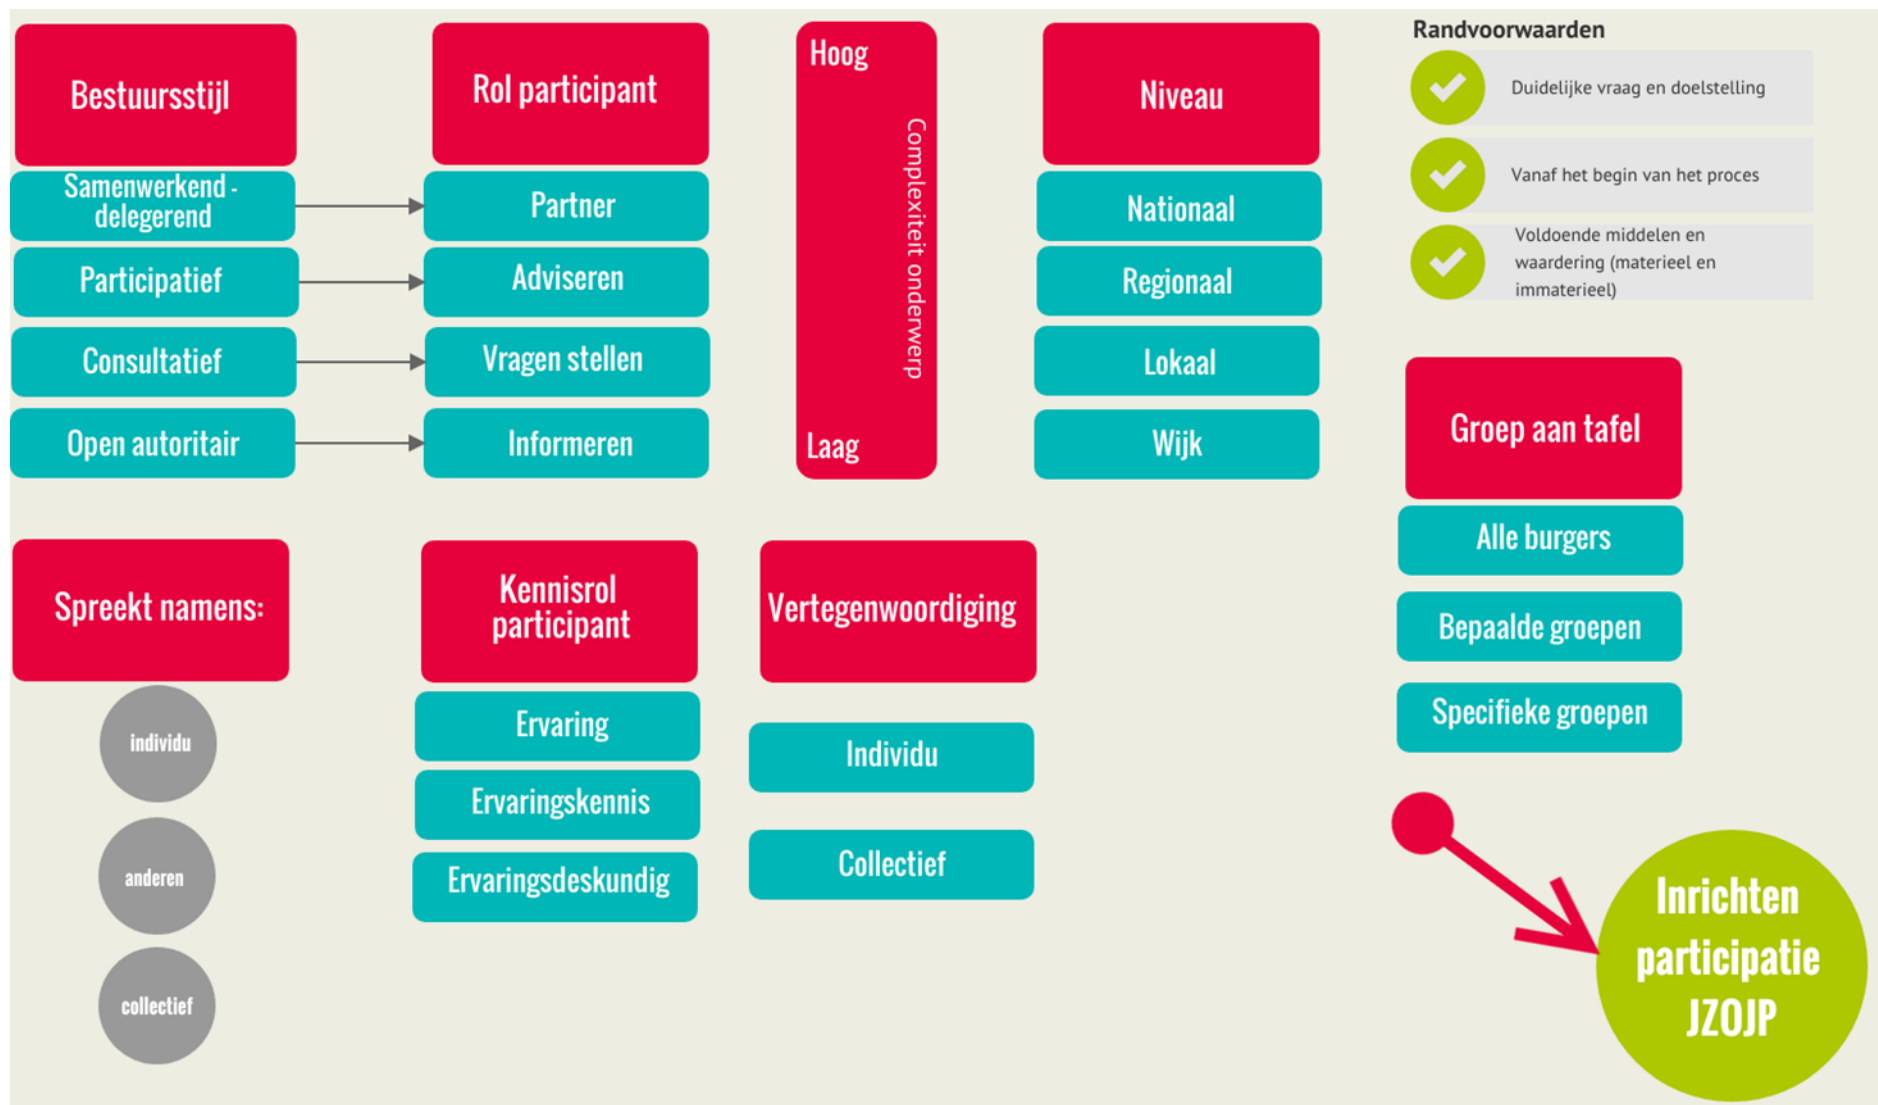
Bestuursstijl

Samenwerkend - delegerend

Participatief

Consultatief

Open autoritair

Rol participant

Partner

Adviseren

Vragen stellen

Informeren

Hoog

Complexiteit onderwerp

Laag

Niveau

Nationaal

Regionaal

Lokaal

Wijk

Randvoorwaarden

Duidelijke vraag en doelstelling

Vanaf het begin van het proces

Voldoende middelen en waardering (materieel en immaterieel)

Groep aan tafel

Alle burgers

Bepaalde groepen

Specifieke groepen

Spreekt namens:

individu

anderen

collectief

Kennisrol participant

Ervaring

Ervaringskennis

Ervaringsdeskundig

Vertegenwoordiging

Individu

Collectief

Inrichten participatie JZOJP